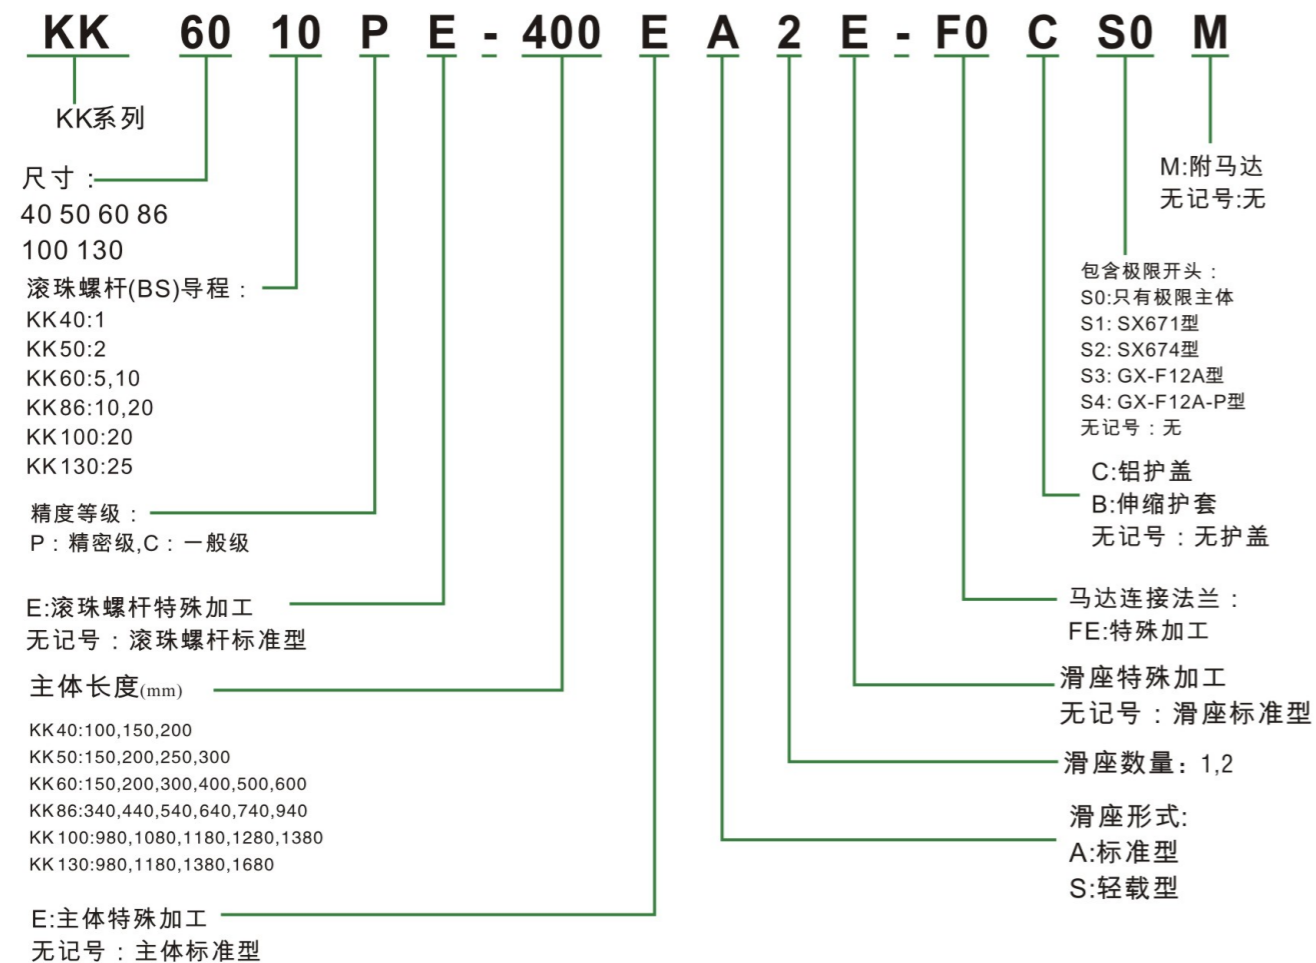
KK 60 10 P E - 400 E A 2 E - F0 C S0 M

KK系列

尺寸：
40 50 60 86
100 130

滚珠螺杆(BS)导程：
KK40:1
KK50:2
KK60:5,10
KK86:10,20
KK100:20
KK130:25

精度等级：
P：精密级,C：一般级

E:滚珠螺杆特殊加工
无记号：滚珠螺杆标准型

主体长度(mm)

KK40:100,150,200
KK50:150,200,250,300
KK60:150,200,300,400,500,600
KK86:340,440,540,640,740,940
KK100:980,1080,1180,1280,1380
KK130:980,1180,1380,1680

E:主体特殊加工
无记号：主体标准型

M:附马达
无记号:无

包含极限开头：
S0:只有极限主体
S1: SX671型
S2: SX674型
S3: GX-F12A型
S4: GX-F12A-P型
无记号：无

C:铝护盖
B:伸缩护套
无记号：无护盖

马达连接法兰：
FE:特殊加工

滑座特殊加工
无记号：滑座标准型

滑座数量：1,2

滑座形式:
A:标准型
S:轻载型